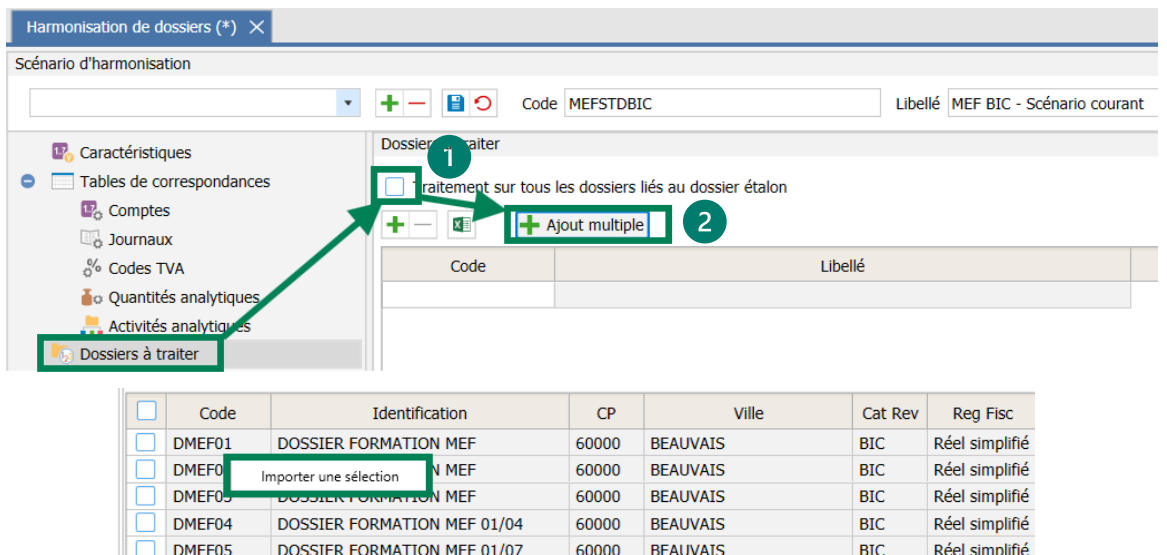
Harmonisation de dossiers (*)

Scénario d'harmonisation

Code MEFSTDBIC

Libellé MEF BIC - Scénario courant

Caractéristiques
Tables de correspondances
Comptes
Journaux
Codes TVA
Quantités analytiques
Activités analytiques
Dossiers à traiter

Dossiers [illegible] traiter

1

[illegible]raitement sur tous les dossiers liés au dossier étalon

Ajout multiple

2

| Code | Libellé |
|---|---|
| | |

| | Code | Identification | CP | Ville | Cat Rev | Reg Fisc |
|---|---|---|---|---|---|---|
| | DMEF01 | DOSSIER FORMATION MEF | 60000 | BEAUVAIS | BIC | Réel simplifié |
| | DMEF0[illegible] | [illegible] MEF | 60000 | BEAUVAIS | BIC | Réel simplifié |
| | DMEF0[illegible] | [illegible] MEF | 60000 | BEAUVAIS | BIC | Réel simplifié |
| | DMEF04 | DOSSIER FORMATION MEF 01/04 | 60000 | BEAUVAIS | BIC | Réel simplifié |
| | DMEF05 | DOSSIER FORMATION MEF 01/07 | 60000 | BEAUVAIS | BIC | Réel simplifié |

Importer une sélection